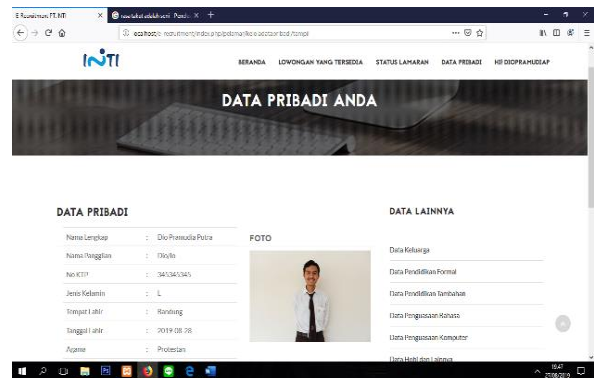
E-Rcruitment PT. INTI | localhost/e-rekrutmen/Pend... | +

localhost/e-recruitment/index.php/pelamar/kelola-data-pribadi/tampil

INTI

BERANDA LOWONGAN YANG TERSEDIA STATUS LAMARAN DATA PRIBADI HI DIOPRAMUDIAP

DATA PRIBADI ANDA

DATA PRIBADI

| | | |
|---|---|---|
| Nama Lengkap | : | Dio Pramudia Putra |
| Nama Panggilan | : | Dio/io |
| No KTP | : | 345345345 |
| Jenis Kelamin | : | L |
| Tempat Lahir | : | Bandung |
| Tanggal Lahir | : | 2019-08-28 |
| Agama | : | Protestan |

FOTO

DATA LAINNYA

Data Keluarga

Data Pendidikan Formal

Data Pendidikan Tambahan

Data Penguasaan Bahasa

Data Penguasaan Komputer

Data Hobi dan Lainnya

10:47
27/08/2019